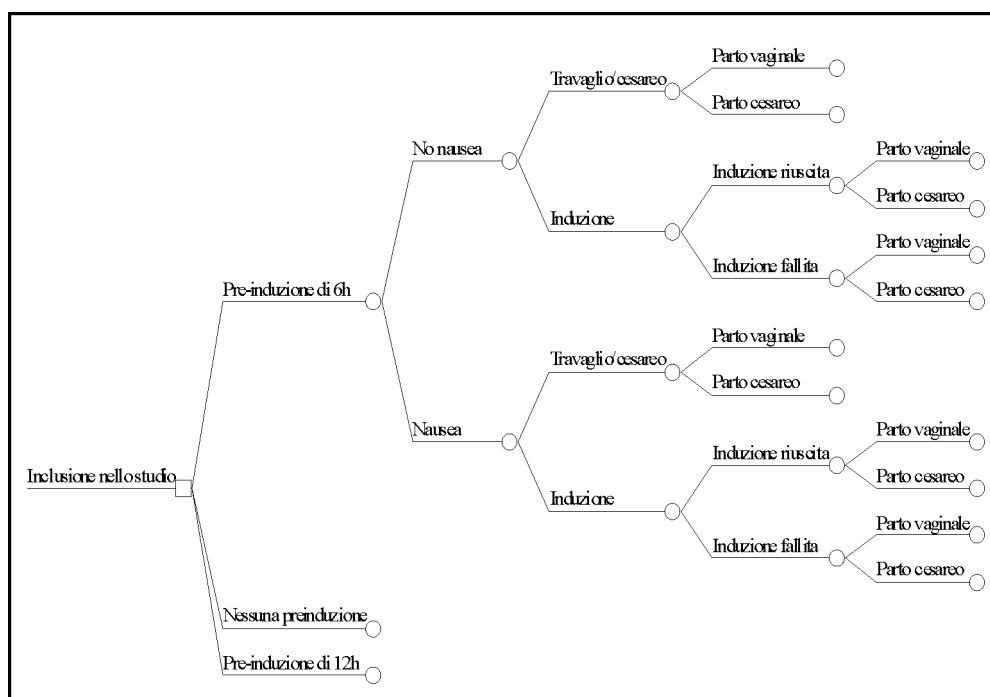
Inclusione nello studio
Pre-induzione di 6h
No nausea
Travaglio/cesareo
Parto vaginale
Parto cesareo
Induzione
Induzione riuscita
Parto vaginale
Parto cesareo
Induzione fallita
Parto vaginale
Parto cesareo
Nausea
Travaglio/cesareo
Parto vaginale
Parto cesareo
Induzione
Induzione riuscita
Parto vaginale
Parto cesareo
Induzione fallita
Parto vaginale
Parto cesareo
Nessuna preinduzione
Pre-induzione di 12h